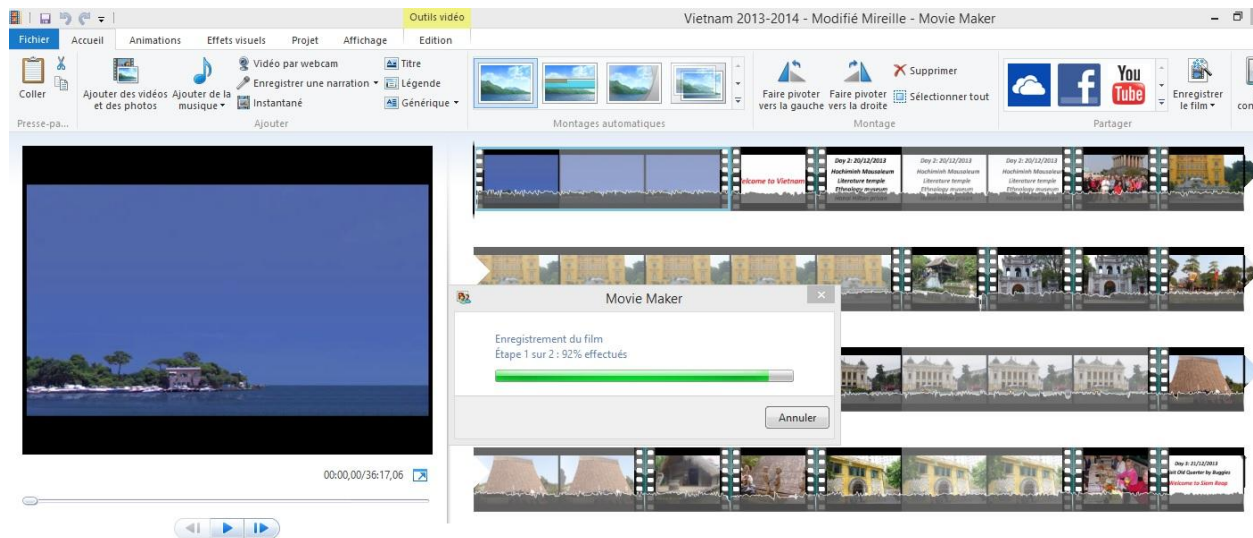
Outils vidéo

Vietnam 2013-2014 - Modifié Mireille - Movie Maker

Fichier
Accueil
Animations
Effets visuels
Projet
Affichage
Edition

Coller
Presse-pa...

Ajouter des vidéos et des photos
Ajouter de la musique
Vidéo par webcam
Enregistrer une narration
Instantané
Titre
Légende
Générique
Ajouter

Montages automatiques

Faire pivoter vers la gauche
Faire pivoter vers la droite
Supprimer
Sélectionner tout
Montage

You Tube
Enregistrer le film
Partager

Welcome to Vietnam

Day 2: 20/12/2013
Hochiminh Mausoleum
Literature temple
Ethnology museum

Day 2: 20/12/2013
Hochiminh Mausoleum
Literature temple
Ethnology museum

Day 2: 20/12/2013
Hochiminh Mausoleum
Literature temple
Ethnology museum

Movie Maker

Enregistrement du film
Étape 1 sur 2 : 92% effectués

Annuler

00:00,00/36:17,06

Day 3: 21/12/2013
Welcome to Siem Reap